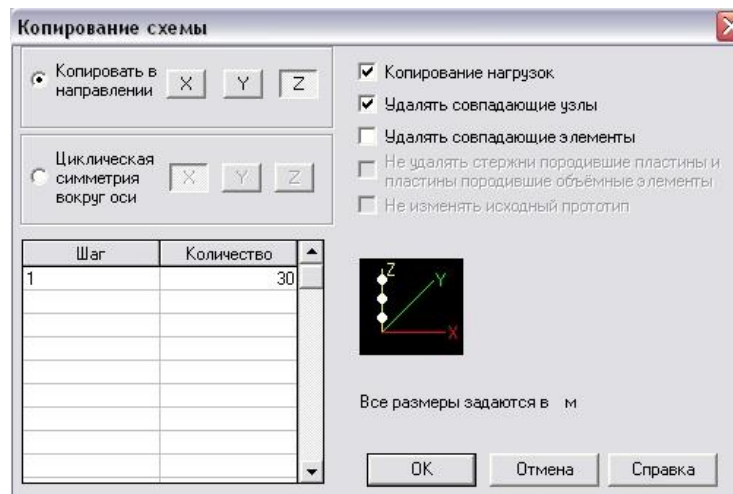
Копирование схемы

Копировать в направлении X Y Z

Циклическая симметрия вокруг оси X Y Z

| Шаг | Количество |
|---|---|
| 1 | 30 |
| | |
| | |
| | |
| | |
| | |
| | |
| | |

Копирование нагрузок
Удалять совпадающие узлы
Удалять совпадающие элементы
Не удалять стержни породившие пластины и пластины породившие объёмные элементы
Не изменять исходный прототип

Z
Y
X

Все размеры задаются в м

OK
Отмена
Справка